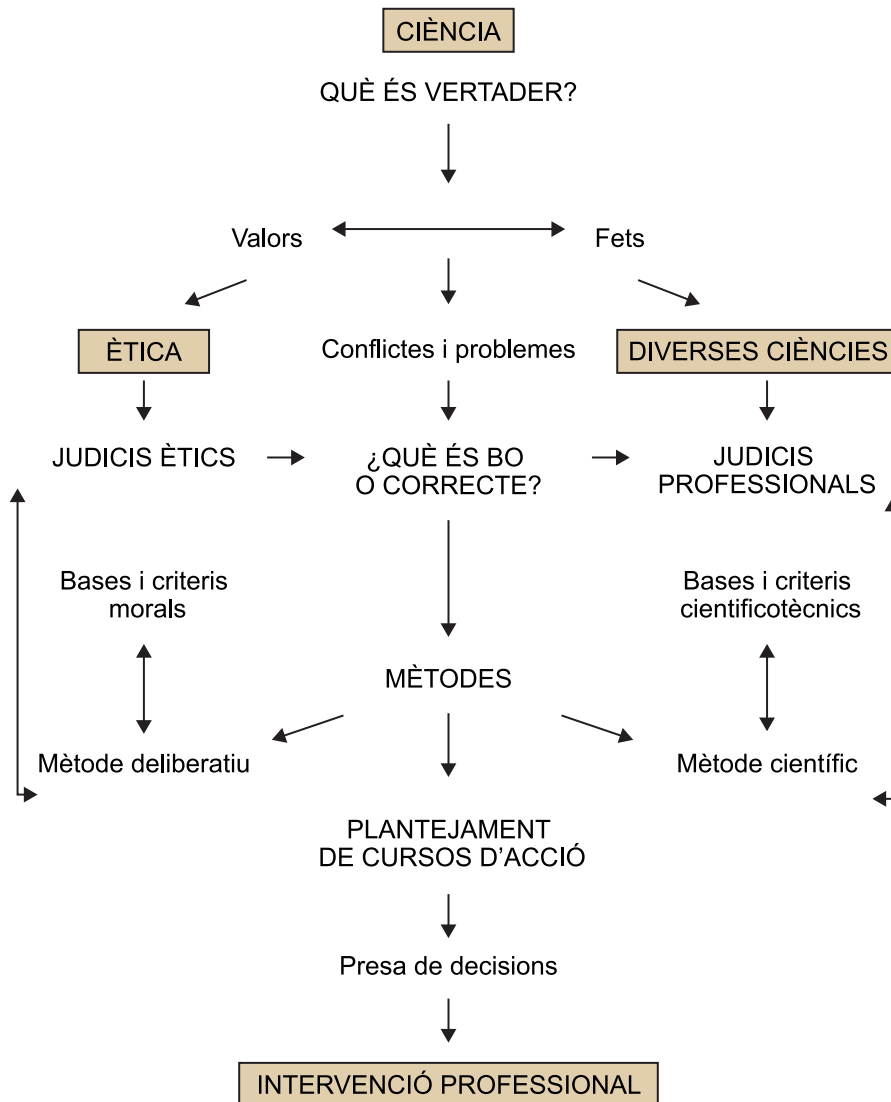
CIÈNCIA

QUÈ ÉS VERTADER?

Valors

Fets

ÈTICA

Conflictes i problemes

DIVERSES CIÈNCIES

JUDICIS ÈTICS

¿QUÈ ÉS BO O CORRECTE?

JUDICIS PROFESSIONALS

Bases i criteris morals

Bases i criteris cientificotècnics

MÈTODES

Mètode deliberatiu

Mètode científic

PLANTEJAMENT DE CURSOS D'ACCIÓ

Presa de decisions

INTERVENCIÓ PROFESSIONAL